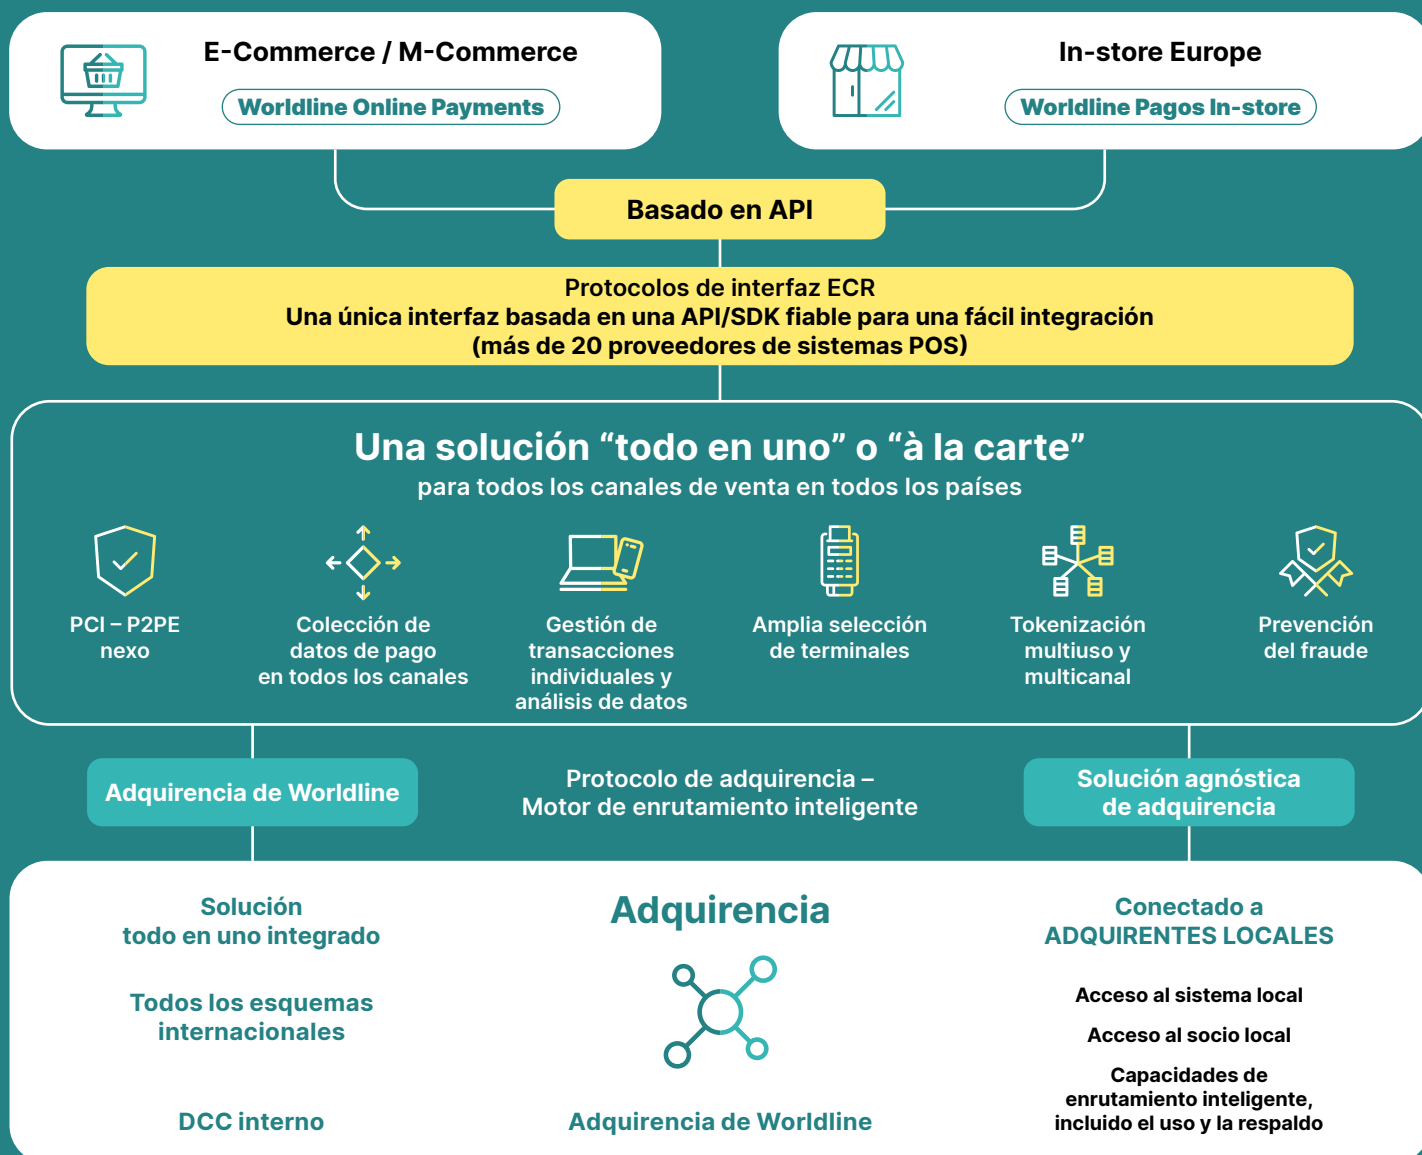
E-Commerce / M-Commerce

Worldline Online Payments

In-store Europe

Worldline Pagos In-store

Basado en API

Protocolos de interfaz ECR
Una única interfaz basada en una API/SDK fiable para una fácil integración
(más de 20 proveedores de sistemas POS)

Una solución “todo en uno” o “à la carte”
para todos los canales de venta en todos los países

PCI – P2PE nexo

Colección de datos de pago en todos los canales

Gestión de transacciones individuales y análisis de datos

Amplia selección de terminales

Tokenización multiuso y multicanal

Prevención del fraude

Adquirencia de Worldline

Protocolo de adquirencia – Motor de enrutamiento inteligente

Solución agnóstica de adquirencia

Solución todo en uno integrado

Todos los esquemas internacionales

DCC interno

Adquirencia

Adquirencia de Worldline

Conectado a ADQUIRENTES LOCALES

Acceso al sistema local

Acceso al socio local

Capacidades de enrutamiento inteligente, incluido el uso y la respaldo